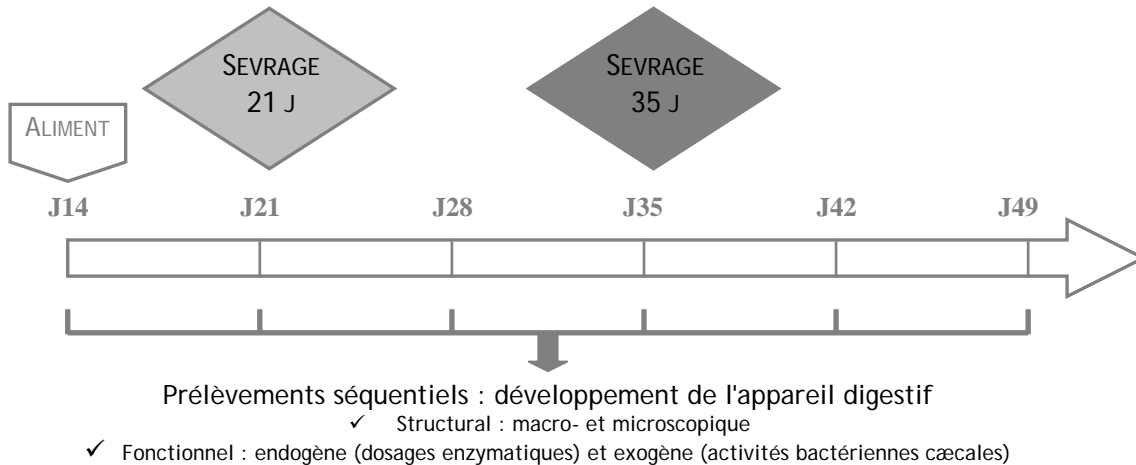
SEVRAGE 21 J

SEVRAGE 35 J

ALIMENT

J14 J21 J28 J35 J42 J49

Prélèvements séquentiels : développement de l'appareil digestif

✓ Structural : macro- et microscopique

✓ Fonctionnel : endogène (dosages enzymatiques) et exogène (activités bactériennes cæcales)